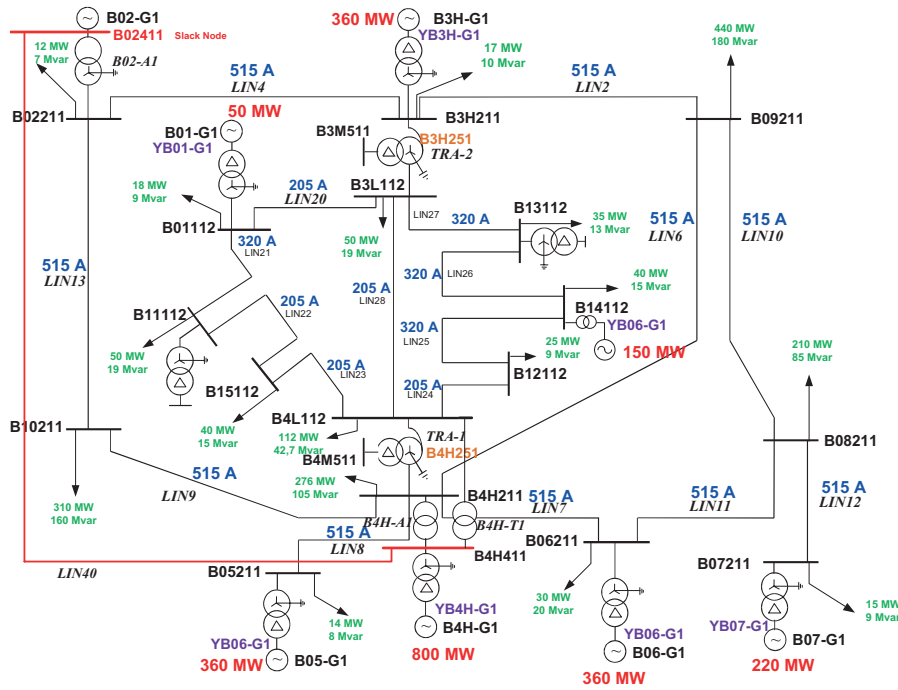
B02-G1
B02411 Slack Node
12 MW
7 Mvar
B02-A1
360 MW
B3H-G1
YB3H-G1
17 MW
10 Mvar
440 MW
180 Mvar
515 A
LIN4
515 A
LIN2
B02211
50 MW
B3H211
B09211
B01-G1
YB01-G1
B3M511
B3H251
TRA-2
18 MW
9 Mvar
205 A
LIN20
B3L112
B01112
LIN27
320 A
B13112
35 MW
13 Mvar
515 A
LIN6
515 A
LIN10
320 A
LIN21
50 MW
19 Mvar
515 A
LIN13
320 A
LIN26
40 MW
15 Mvar
205 A
LIN28
B14112
B11112
205 A
LIN22
320 A
LIN25
25 MW
9 Mvar
YB06-G1
150 MW
210 MW
85 Mvar
50 MW
19 Mvar
205 A
LIN23
B12112
B15112
205 A
LIN24
40 MW
15 Mvar
B4L112
TRA-1
B10211
112 MW
42,7 Mvar
B4M511
B4H251
B08211
515 A
276 MW
105 Mvar
LIN9
B4H211
515 A
LIN7
515 A
LIN11
515 A
LIN12
310 MW
160 Mvar
B4H-A1
B4H-T1
515 A
LIN8
B06211
B4H411
LIN40
B05211
B07211
30 MW
20 Mvar
14 MW
8 Mvar
YB4H-G1
B4H-G1
YB06-G1
B06-G1
YB07-G1
B07-G1
15 MW
9 Mvar
YB06-G1
B05-G1
360 MW
800 MW
360 MW
220 MW